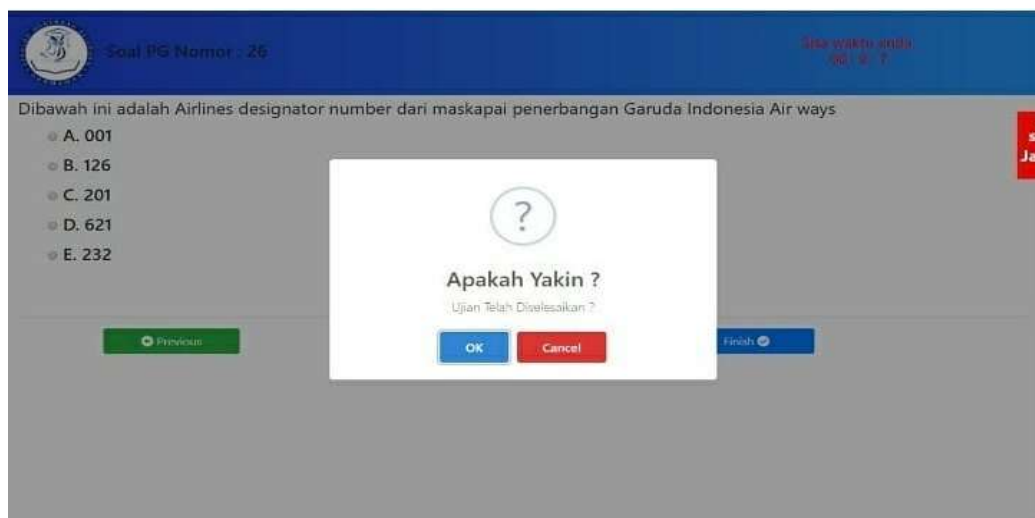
Soal PG Nomor : 26

Sisa waktu anda
00 : 0 : 7

Dibawah ini adalah Airlines designator number dari maskapai penerbangan Garuda Indonesia Air ways

A. 001
B. 126
C. 201
D. 621
E. 232

S
Ja

?

Apakah Yakin ?

Ujian Telah Diselesaikan ?

OK
Cancel

Previous

Finish